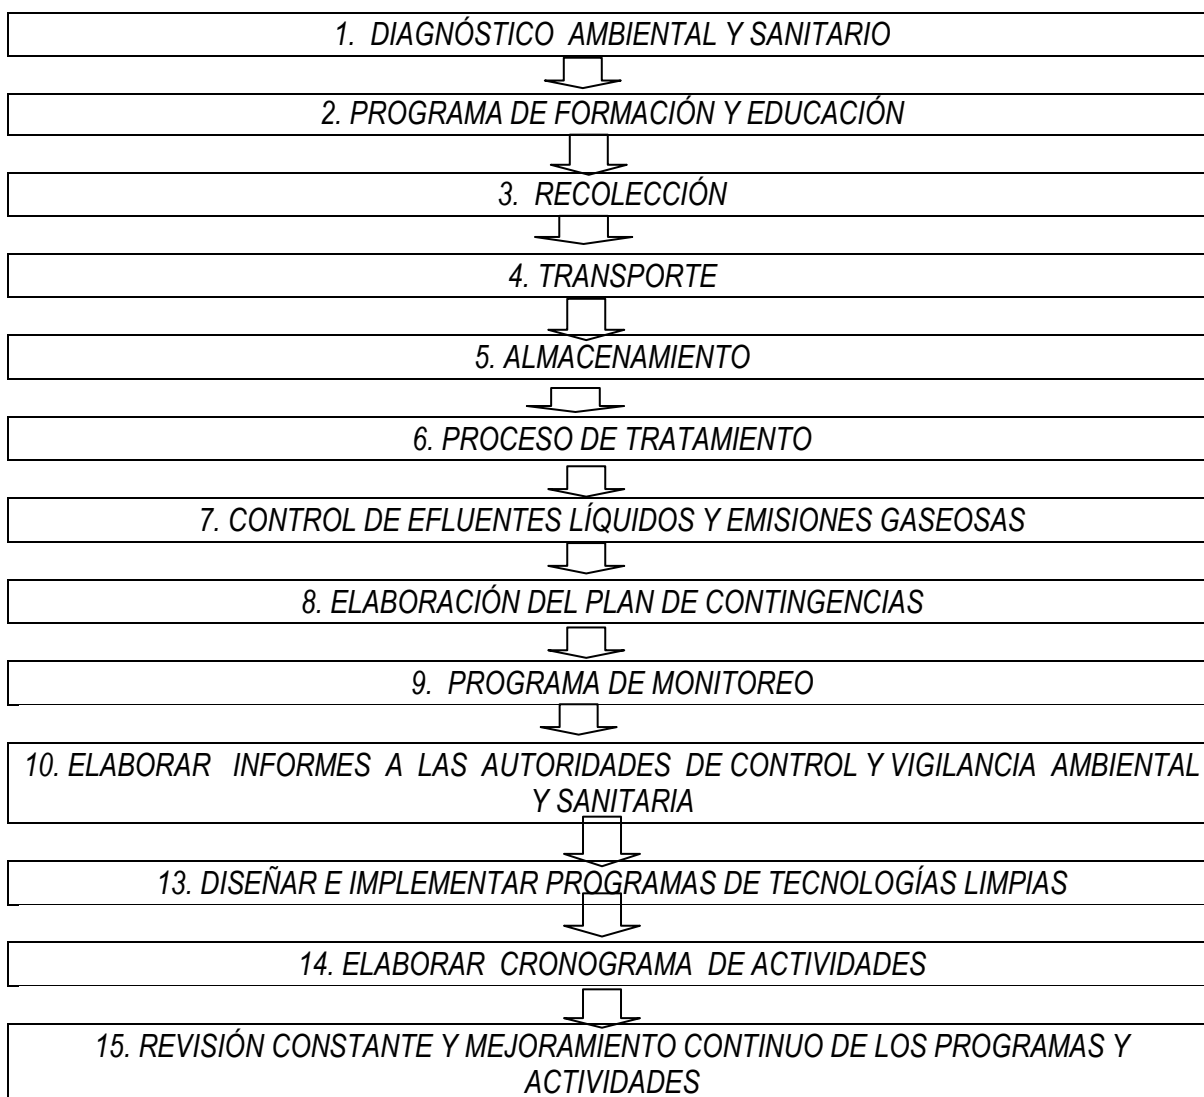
1. DIAGNÓSTICO AMBIENTAL Y SANITARIO

2. PROGRAMA DE FORMACIÓN Y EDUCACIÓN

3. RECOLECCIÓN

4. TRANSPORTE

5. ALMACENAMIENTO

6. PROCESO DE TRATAMIENTO

7. CONTROL DE EFLUENTES LÍQUIDOS Y EMISIONES GASEOSAS

8. ELABORACIÓN DEL PLAN DE CONTINGENCIAS

9. PROGRAMA DE MONITOREO

10. ELABORAR INFORMES A LAS AUTORIDADES DE CONTROL Y VIGILANCIA AMBIENTAL Y SANITARIA

13. DISEÑAR E IMPLEMENTAR PROGRAMAS DE TECNOLOGÍAS LIMPIAS

14. ELABORAR CRONOGRAMA DE ACTIVIDADES

15. REVISIÓN CONSTANTE Y MEJORAMIENTO CONTINUO DE LOS PROGRAMAS Y ACTIVIDADES